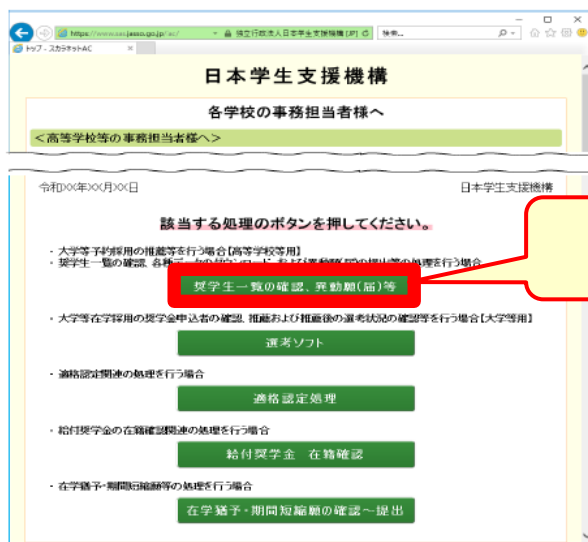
https://www.sas.jasso.go.jp/ac/ 独立行政法人日本学生支援機構 [JP] 検索...
トップ - スカラネットAC

日本学生支援機構

各学校の事務担当者様へ

＜高等学校等の事務担当者様へ＞

令和XX年XX月XX日

日本学生支援機構

該当する処理のボタンを押してください。

・大学等予約採用の推薦等を行う場合【高等学校等用】
・奨学生一覧の確認、各種データのダウンロード、及び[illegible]の提出等の処理を行う場合

奨学生一覧の確認、異動願(届)等

・大学等在学採用の奨学金申込者の確認、推薦および推薦後の選考状況の確認等を行う場合【大学等用】

選考ソフト

・適格認定関連の処理を行う場合

適格認定処理

・給付奨学金の在籍確認関連の処理を行う場合

給付奨学金　在籍確認

・在学猶予・期間短縮願等の処理を行う場合

在学猶予・期間短縮願の確認～提出